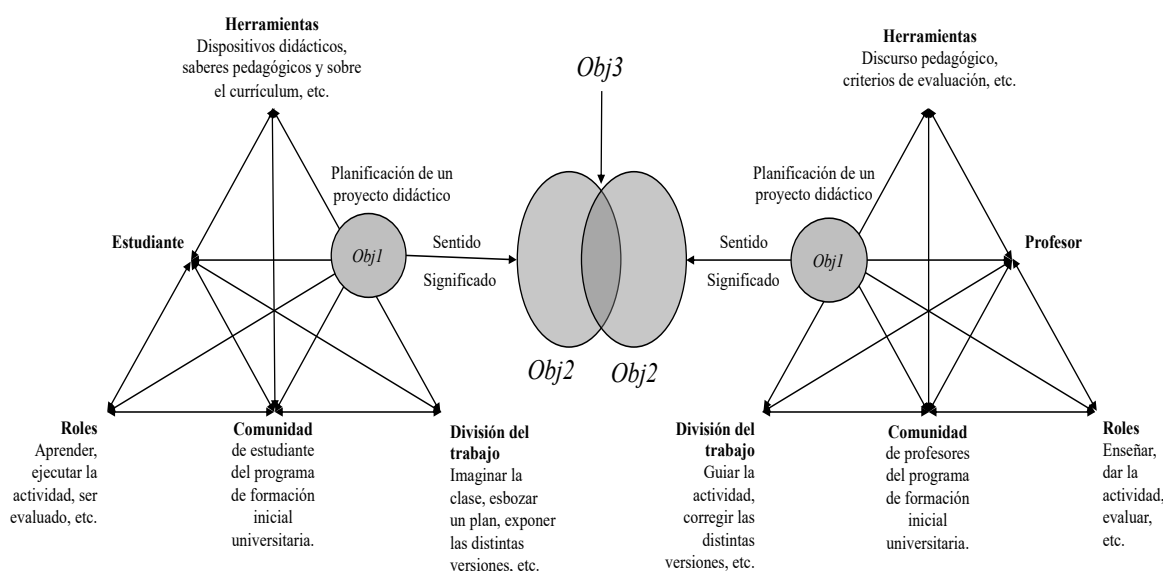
Herramientas
Dispositivos didácticos, saberes pedagógicos y sobre el currículum, etc.

Obj3

Herramientas
Discurso pedagógico, criterios de evaluación, etc.

Planificación de un proyecto didáctico

Estudiante

Obj1

Sentido

Significado

Planificación de un proyecto didáctico

Sentido

Significado

Obj1

Profesor

Obj2

Obj2

Roles
Aprender, ejecutar la actividad, ser evaluado, etc.

Comunidad
de estudiante del programa de formación inicial universitaria.

División del trabajo
Imaginar la clase, esbozar un plan, exponer las distintas versiones, etc.

División del trabajo
Guiar la actividad, corregir las distintas versiones, etc.

Comunidad
de profesores del programa de formación inicial universitaria.

Roles
Enseñar, dar la actividad, evaluar, etc.